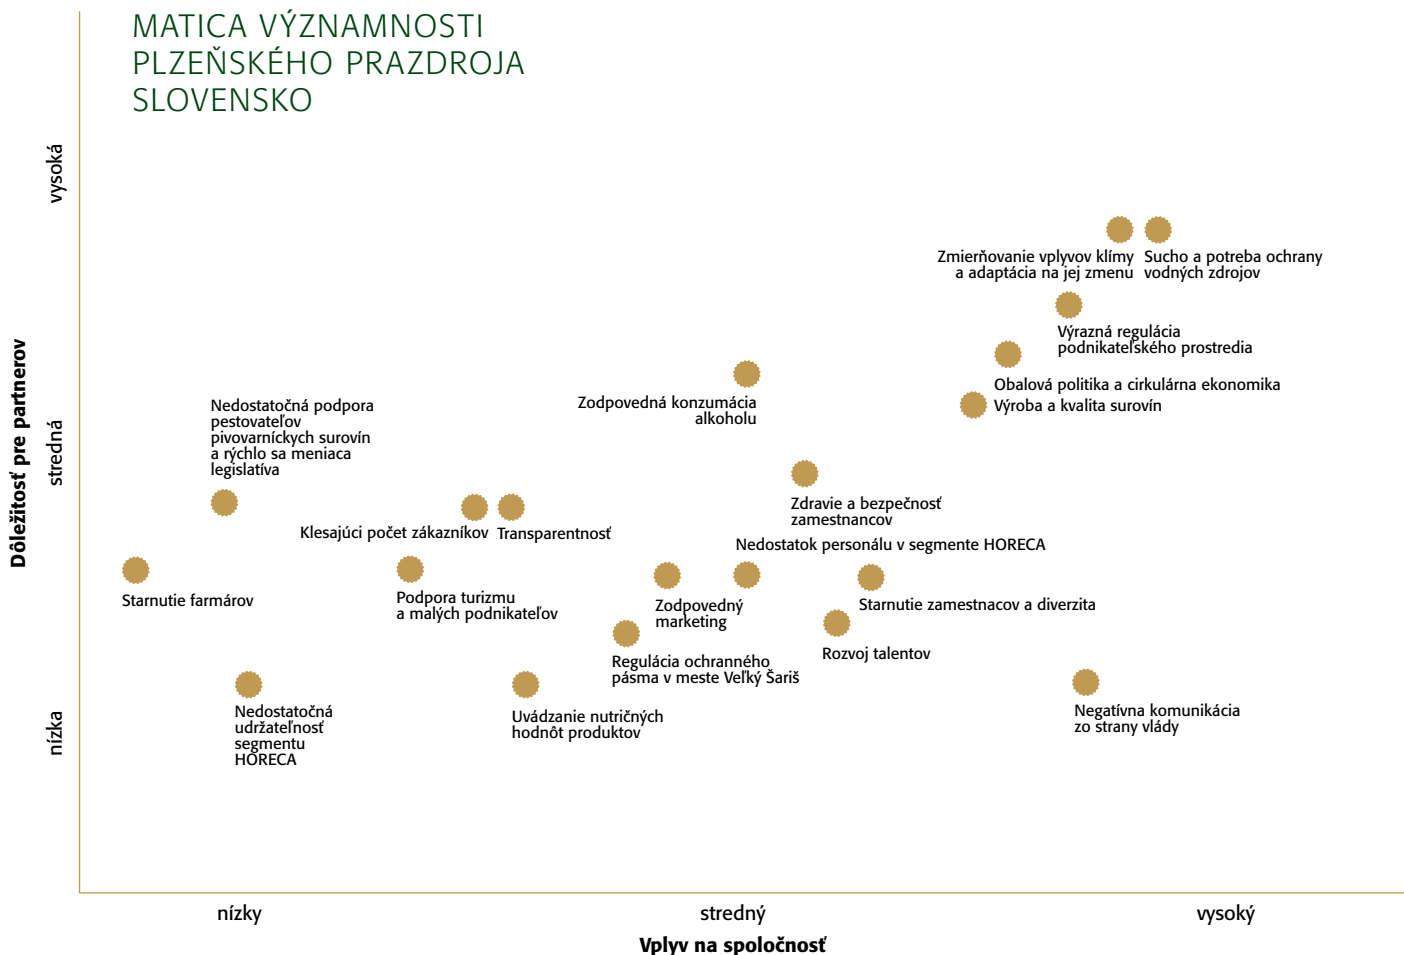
MATICA VÝZNAMNOSTI PLZEŇSKÉHO PRAZDROJA SLOVENSKO

vysoká

stredná

nízka

Dôležitosť pre partnerov

Zmierňovanie vplyvov klímy a adaptácia na jej zmenu

Sucho a potreba ochrany vodných zdrojov

Výrazná regulácia podnikateľského prostredia

Obalová politika a cirkulárna ekonomika

Výroba a kvalita surovín

Zodpovedná konzumácia alkoholu

Nedostatočná podpora pestovateľov pivovarníckych surovín a rýchlo sa meniaca legislatíva

Zdravie a bezpečnosť zamestnancov

Klesajúci počet zákazníkov

Transparentnosť

Nedostatok personálu v segmente HORECA

Starnutie farmárov

Podpora turizmu a malých podnikateľov

Zodpovedný marketing

Starnutie zamestnacov a diverzita

Regulácia ochranného pásma v meste Veľký Šariš

Rozvoj talentov

Nedostatočná udržateľnosť segmentu HORECA

Uvádzanie nutričných hodnôt produktov

Negatívna komunikácia zo strany vlády

nízky

stredný

vysoký

Vplyv na spoločnosť